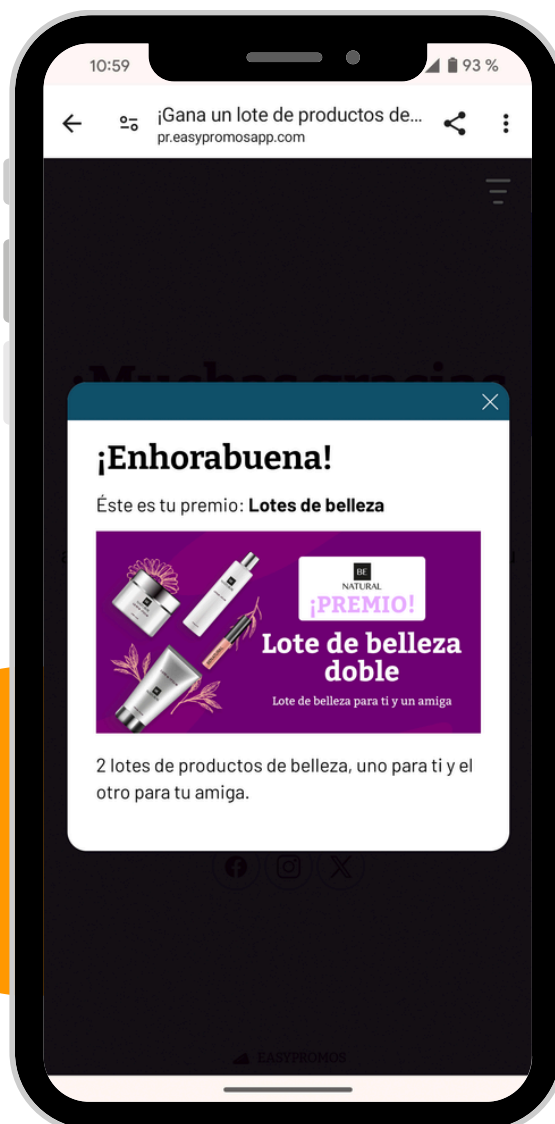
10:59

93 %

¡Gana un lote de productos de...
pr.easypromosapp.com

¡Enhorabuena!

Éste es tu premio: **Lotes de belleza**

BE
NATURAL
¡PREMIO!
Lote de belleza doble
Lote de belleza para ti y un amiga

2 lotes de productos de belleza, uno para ti y el otro para tu amiga.

EASYPROMOS